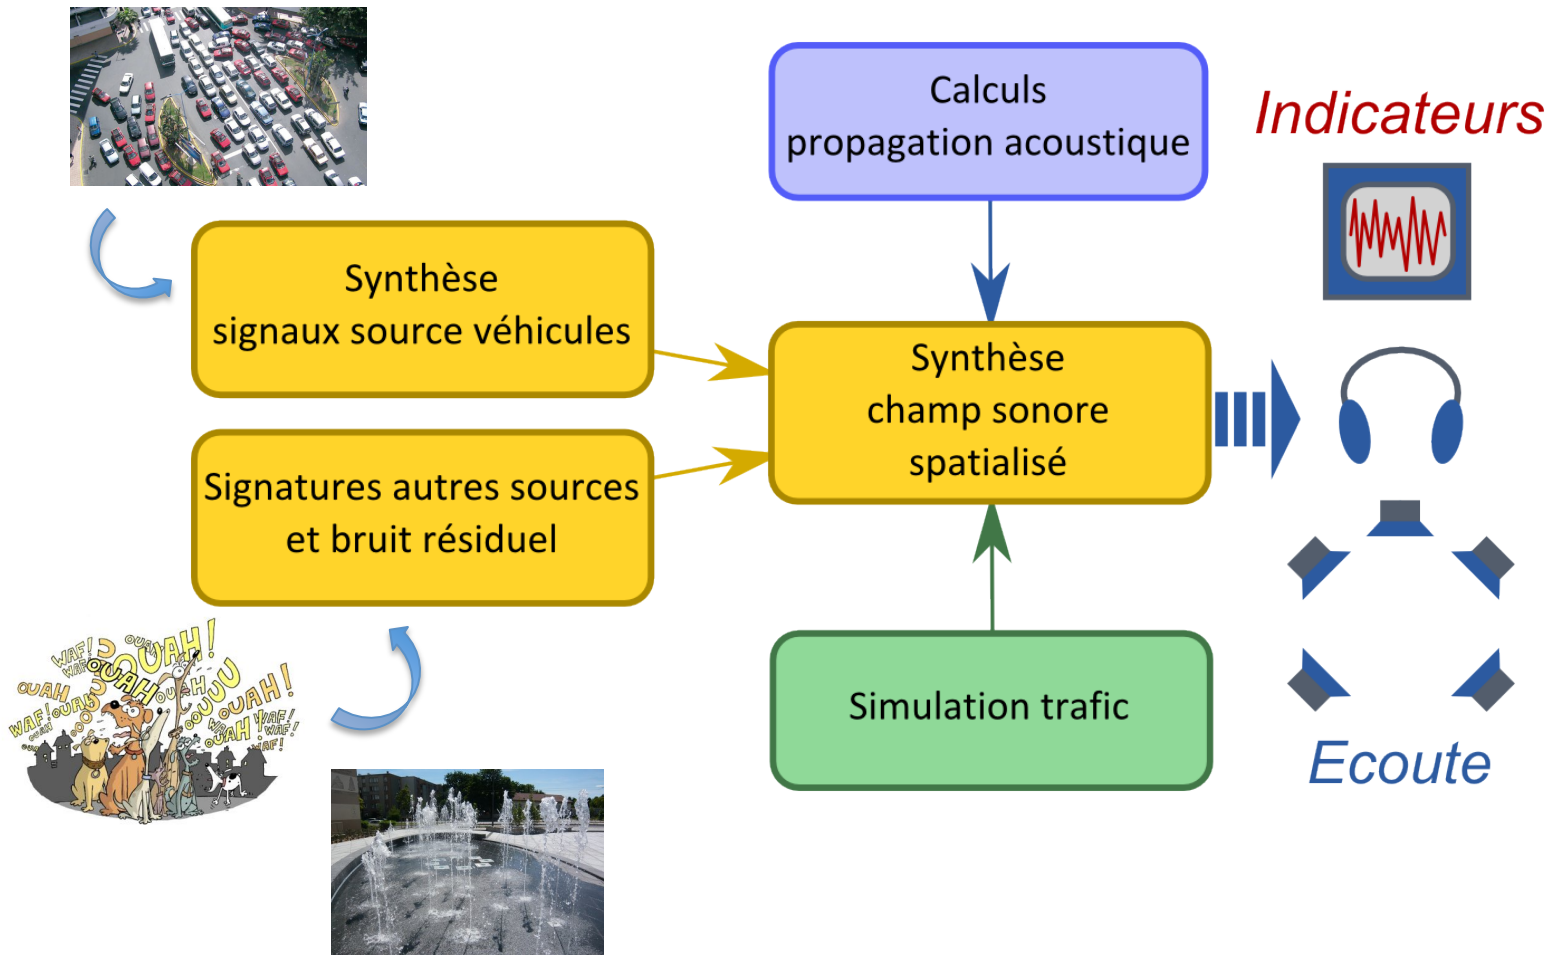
Calculs
propagation acoustique

Indicateurs

Synthèse
signaux source véhicules

Signatures autres sources
et bruit résiduel

Synthèse
champ sonore
spatialisé

Simulation trafic

Ecoute

WAF! OUAH! OUAH! OUAH! WAF! OUAH! OUAH! OUAH! WAF! WAF! WAF! OUAH!